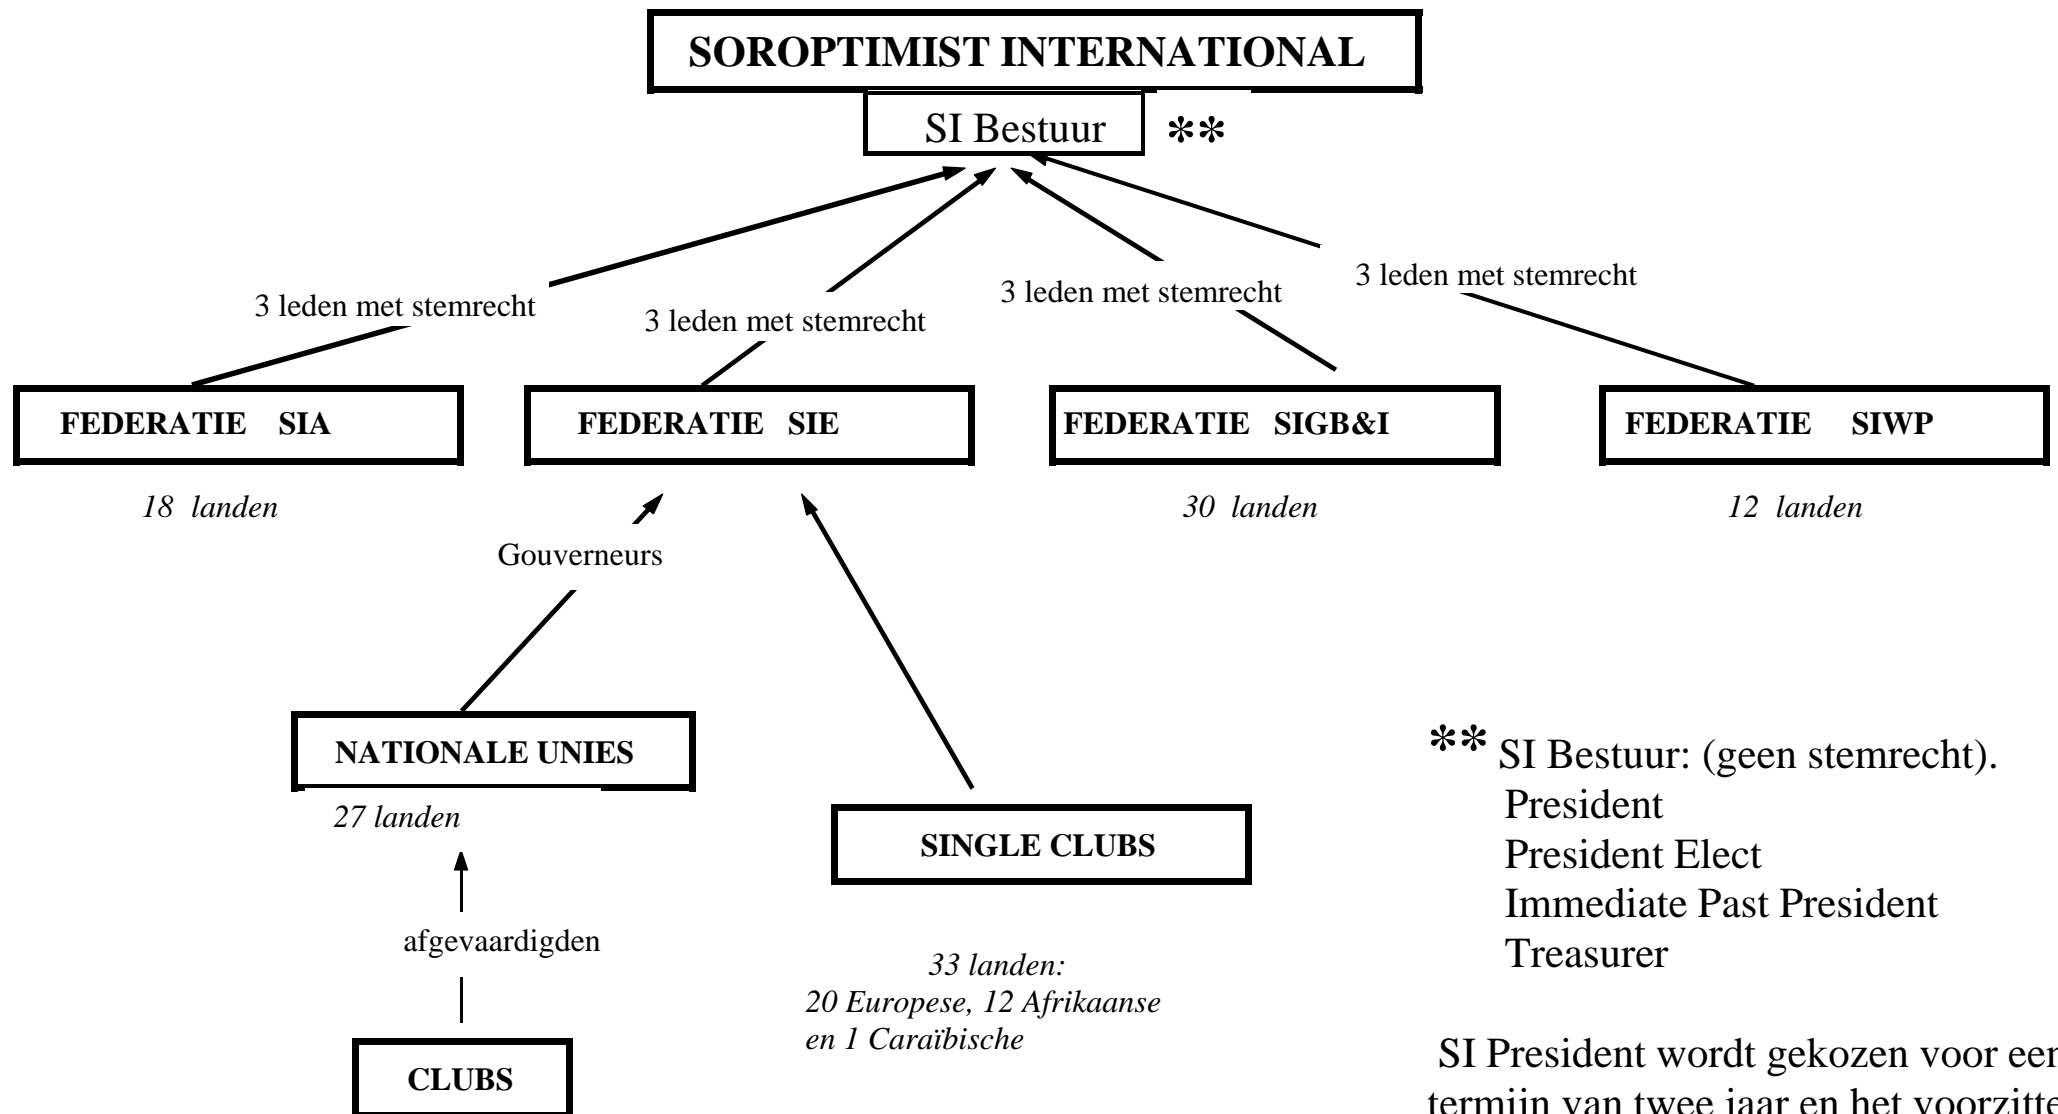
SOROPTIMIST INTERNATIONAL

SI Bestuur **

3 leden met stemrecht

3 leden met stemrecht

3 leden met stemrecht

3 leden met stemrecht

FEDERATIE SIA

FEDERATIE SIE

FEDERATIE SIGB&I

FEDERATIE SIWP

18 landen

30 landen

12 landen

Gouverneurs

NATIONALE UNIES

27 landen

afgevaardigden

CLUBS

SINGLE CLUBS

33 landen:
20 Europese, 12 Afrikaanse en 1 Caraïbische

** SI Bestuur: (geen stemrecht).
President
President Elect
Immediate Past President
Treasurer

SI President wordt gekozen voor een termijn van twee jaar en het voorzitte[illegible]